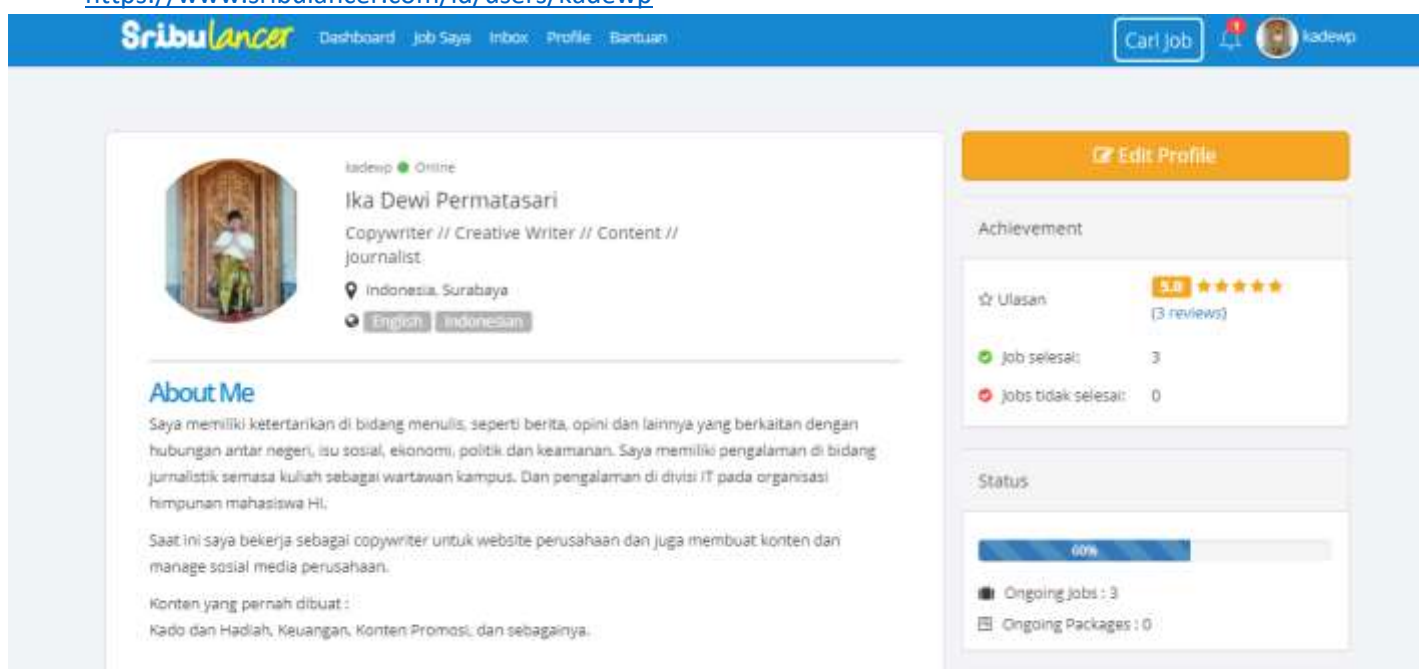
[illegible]

Sribulancer Dashboard Job Saya Inbox Profile Bantuan

Cari Job 1 kadewp

kadewp Online

Ika Dewi Permatasari

Copywriter // Creative Writer // Content // Journalist

Indonesia, Surabaya

English Indonesian

About Me

Saya memiliki ketertarikan di bidang menulis, seperti berita, opini dan lainnya yang berkaitan dengan hubungan antar negeri, isu sosial, ekonomi, politik dan keamanan. Saya memiliki pengalaman di bidang jurnalistik semasa kuliah sebagai wartawan kampus. Dan pengalaman di divisi IT pada organisasi himpunan mahasiswa HI.

Saat ini saya bekerja sebagai copywriter untuk website perusahaan dan juga membuat konten dan manage sosial media perusahaan.

Konten yang pernah dibuat :
Kado dan Hadiah, Keuangan, Konten Promosi, dan sebagainya.

Edit Profile

Achievement

Ulasan 5.0 (3 reviews)

Job selesai: 3

Jobs tidak selesai: 0

Status

60%

Ongoing Jobs : 3

Ongoing Packages : 0